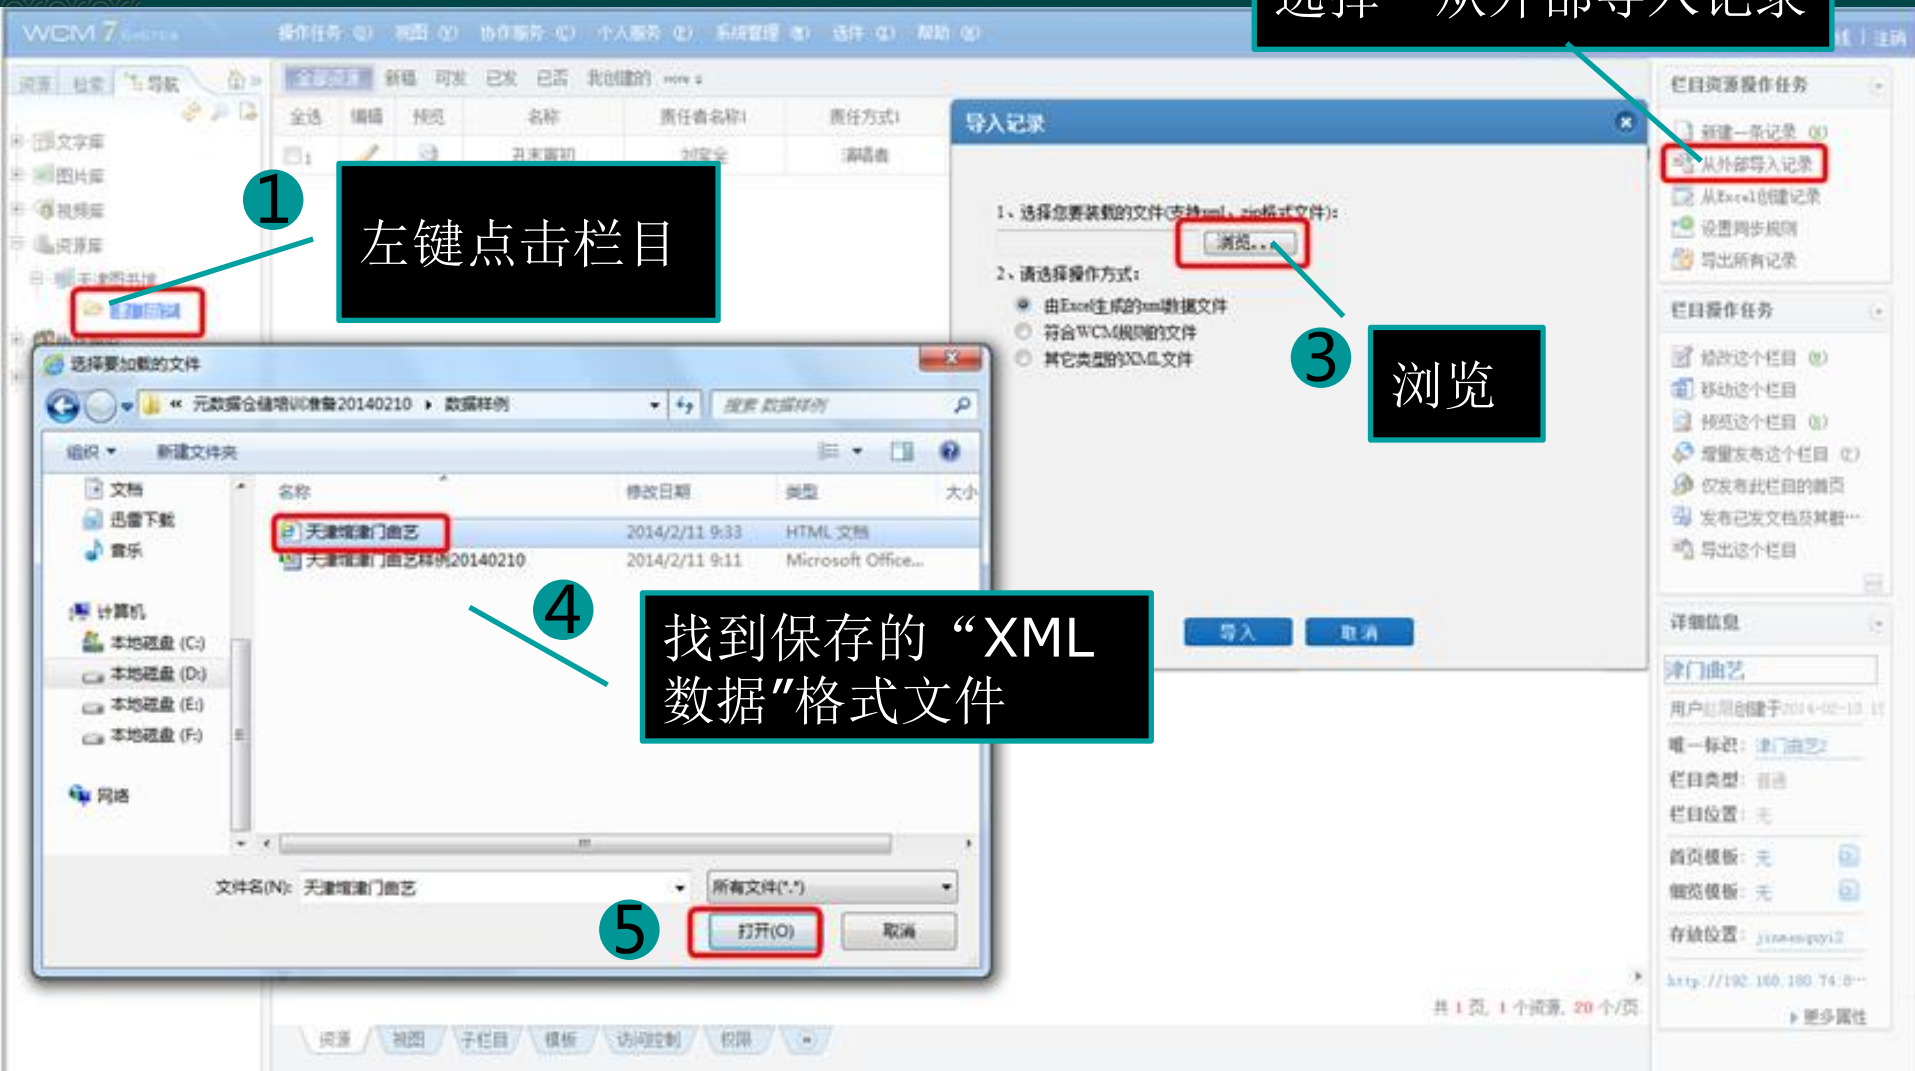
WCM 7

操作任务 视图 协作服务 个人服务 系统管理 选件 帮助

选择“从外部导入记录”

资源 检索 导航

全部记录 新稿 可发 已发 已否 我创建的 more

全选 编辑 预览 名称 责任者名称 责任方式

1 孔末宣印 刘宝全 演唱者

文字库
图片库
视频库
资源库

1

左键点击栏目

导入记录

1、选择您要装载的文件(支持xml、zip格式文件):

浏览...

2、请选择操作方式:

由Excel生成的xml数据文件
符合WCM规则的文件
其它类型的XML文件

3

浏览

导入 取消

栏目资源操作任务

新建一条记录
从外部导入记录
从Excel创建记录
设置同步规则
导出所有记录

栏目操作任务

修改这个栏目
移动这个栏目
预览这个栏目
增量发布这个栏目
仅发布此栏目的首页
发布已发文档及其栏...
导出这个栏目

详细信息

津门曲艺

用户 创建于2014-02-10

唯一标识: 津门曲艺2
栏目类型: 普通
栏目位置: 无
首页模板: 无
细览模板: 无
存放位置: jinmenquyi2

http://192.168.180.74:8...

更多属性

选择要加载的文件

元数据仓储培训准备20140210 ▸ 数据样例

搜索 数据样例

组织 ▾ 新建文件夹

文档
迅雷下载
音乐

计算机
本地磁盘 (C:)
本地磁盘 (D:)
本地磁盘 (E:)
本地磁盘 (F:)

网络

| 名称 | 修改日期 | 类型 | 大小 |
|---|---|---|---|
| 天津缩津门曲艺 | 2014/2/11 9:33 | HTML 文档 | |
| 天津缩津门曲艺样例20140210 | 2014/2/11 9:11 | Microsoft Office... | |

4

找到保存的“XML数据”格式文件

文件名(N): 天津缩津门曲艺

所有文件(*.*)

5

打开(O) 取消

共 1 页, 1 个资源, 20 个/页

资源 视图 子栏目 模板 访问控制 权限